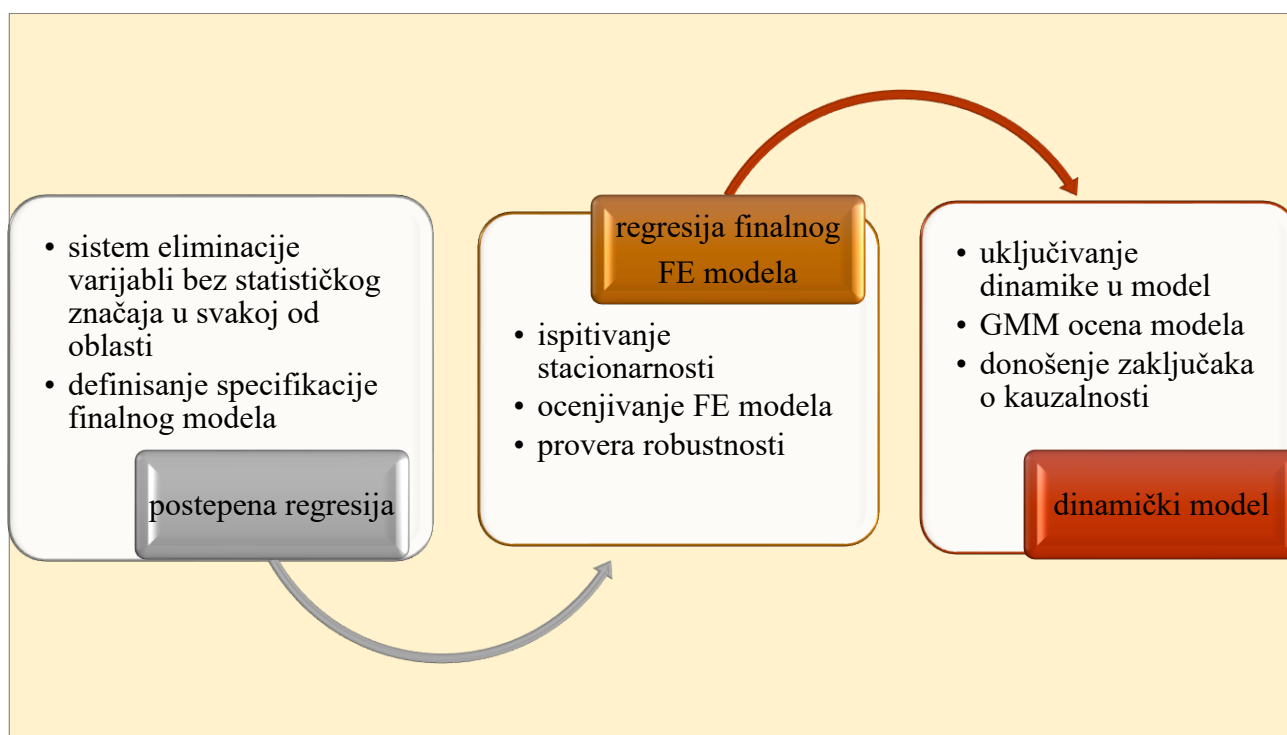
• sistem eliminacije varijabli bez statističkog značaja u svakoj od oblasti
• definisanje specifikacije finalnog modela

postepena regresija

regresija finalnog FE modela

• ispitivanje stacionarnosti
• ocenjivanje FE modela
• provera robustnosti

• uključivanje dinamike u model
• GMM ocena modela
• donošenje zaključaka o kauzalnosti

dinamički model